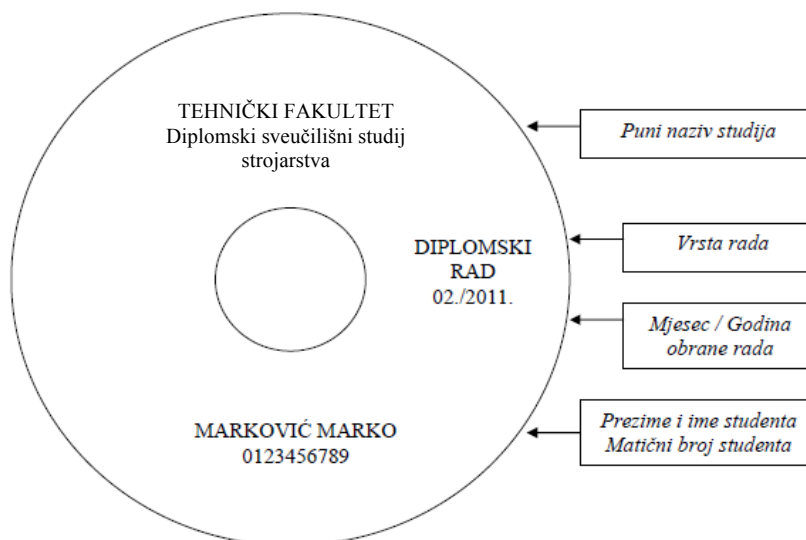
TEHNIČKI FAKULTET
Diplomski sveučilišni studij strojarstva

DIPLOMSKI RAD
02./2011.

MARKOVIĆ MARKO
0123456789

Puni naziv studija

Vrsta rada

Mjesec / Godina obrane rada

Prezime i ime studenta
Matični broj studenta